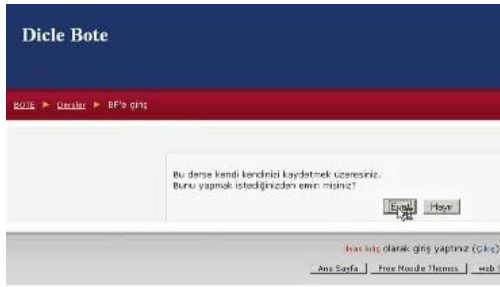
Dicle Bote

BOTE ► Dersler ► BF'e giriş

Bu derse kendi kendinizi kaydetmek üzeresiniz.
Bunu yapmak istediğinizden emin misiniz?

Evet Hayır

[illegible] olarak giriş yaptınız (Çıkış)

Ana Sayfa | Free Moodle Themes | Web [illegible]